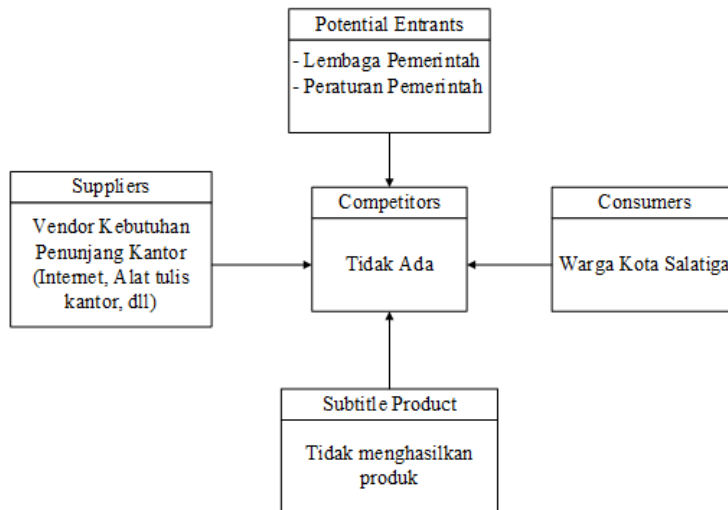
Potential Entrants

- Lembaga Pemerintah
- Peraturan Pemerintah

Suppliers

Vendor Kebutuhan Penunjang Kantor (Internet, Alat tulis kantor, dll)

Competitors

Tidak Ada

Consumers

Warga Kota Salatiga

Subtitle Product

Tidak menghasilkan produk